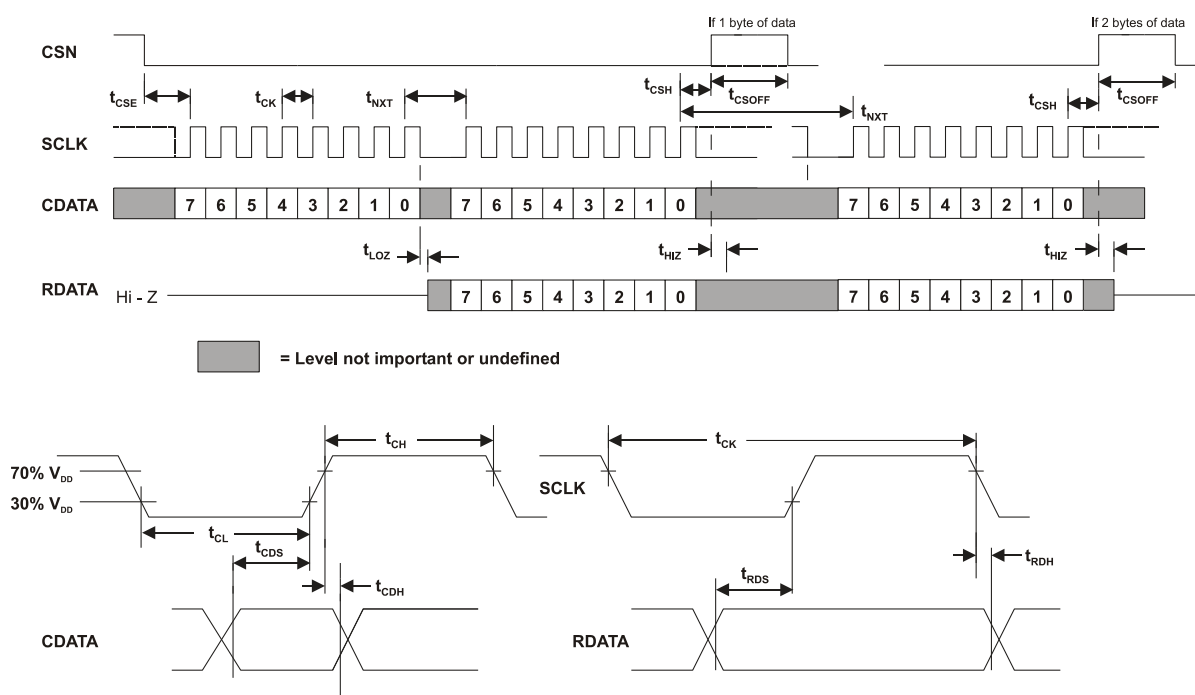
If 1 byte of data

If 2 bytes of data

CSN

$t_{CSE}$ $t_{CK}$ $t_{NXT}$ $t_{CSH}$ $t_{CSOFF}$ $t_{NXT}$ $t_{CSH}$ $t_{CSOFF}$

SCLK

CDATA 7 6 5 4 3 2 1 0 7 6 5 4 3 2 1 0 7 6 5 4 3 2 1 0

$t_{LOZ}$ $t_{HIZ}$ $t_{HIZ}$

RDATA Hi - Z 7 6 5 4 3 2 1 0 7 6 5 4 3 2 1 0

= Level not important or undefined

$t_{CH}$

70% $V_{DD}$

30% $V_{DD}$

$t_{CL}$

$t_{CDS}$

$t_{CDH}$

CDATA

$t_{CK}$

SCLK

$t_{RDH}$

$t_{RDS}$

RDATA